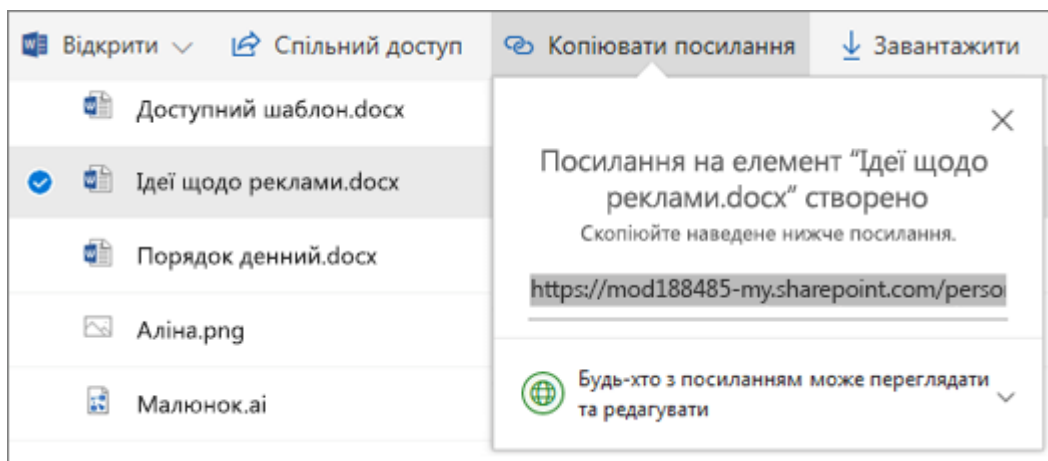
Відкрити Спільний доступ Копіювати посилання Завантажити

Доступний шаблон.docx

Ідеї щодо реклами.docx

Порядок денний.docx

Аліна.png

Малюнок.ai

Посилання на елемент "Ідеї щодо реклами.docx" створено

Скопіюйте наведене нижче посилання.

https://mod188485-my.sharepoint.com/perso

Будь-хто з посиланням може переглядати та редагувати